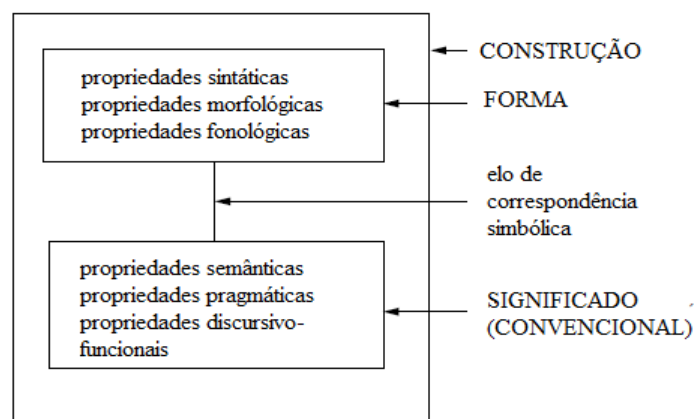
propriedades sintáticas
propriedades morfológicas
propriedades fonológicas

propriedades semânticas
propriedades pragmáticas
propriedades discursivo-funcionais

CONSTRUÇÃO

FORMA

elo de correspondência simbólica

SIGNIFICADO (CONVENCIONAL)